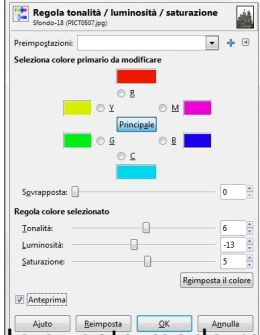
Regola tonalità / luminosità / saturazione
Sfondo-18 (PICT0507.jpg)

Preimpostazioni:

Seleziona colore primario da modificare

R
Y
M
Principale
G
B
C

Sovrapposta: 0

Regola colore selezionato

Tonalità: 6
Luminosità: -13
Saturazione: 5

Reimposta il colore

Anteprima

Aiuto
Reimposta
OK
Annulla